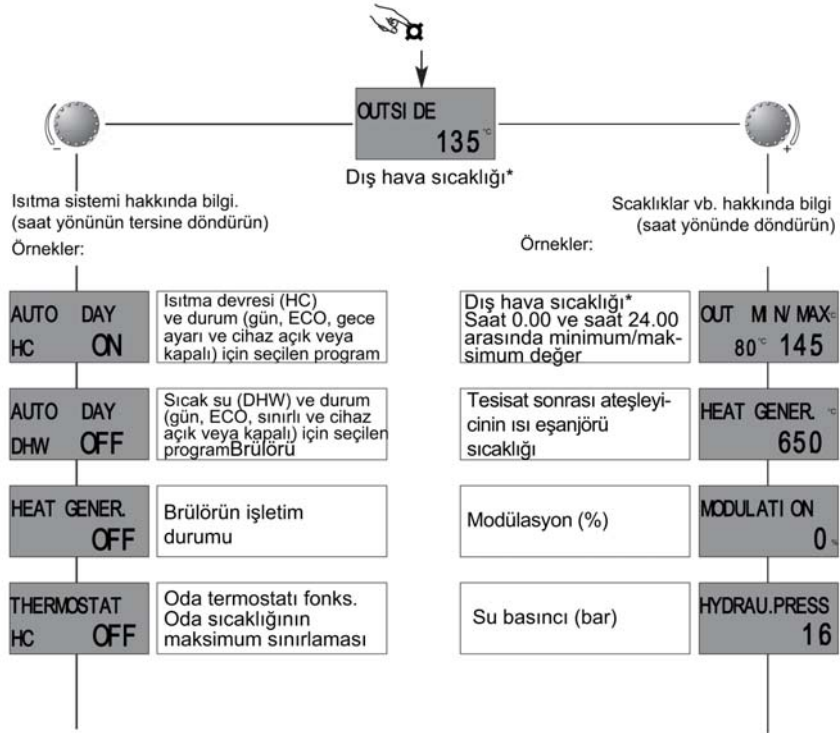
OUTSI DE
135 °C

Dış hava sıcaklığı*

Isıtma sistemi hakkında bilgi. (saat yönünün tersine döndürün)

Örnekler:

Scaklıklar vb. hakkında bilgi (saat yönünde döndürün)

Örnekler:

AUTO DAY
HC ON

Isıtma devresi (HC) ve durum (gün, ECO, gece ayarı ve cihaz açık veya kapalı) için seçilen program

AUTO DAY
DHW OFF

Sıcak su (DHW) ve durum (gün, ECO, sınırlı ve cihaz açık veya kapalı) için seçilen programBrülörü

HEAT GENER.
OFF

Brülörün işletim durumu

THERMOSTAT
HC OFF

Oda termostatı fonks. Oda sıcaklığının maksimum sınırlaması

Dış hava sıcaklığı* Saat 0.00 ve saat 24.00 arasında minimum/maksimum değer

OUT MIN/MAX°C
80°C 145

Tesisat sonrası ateşleyicinin ısı eşanjörü sıcaklığı

HEAT GENER. °C
650

Modülasyon (%)

MODULATI ON
0 %

Su basıncı (bar)

HYDRAU.PRESS
16